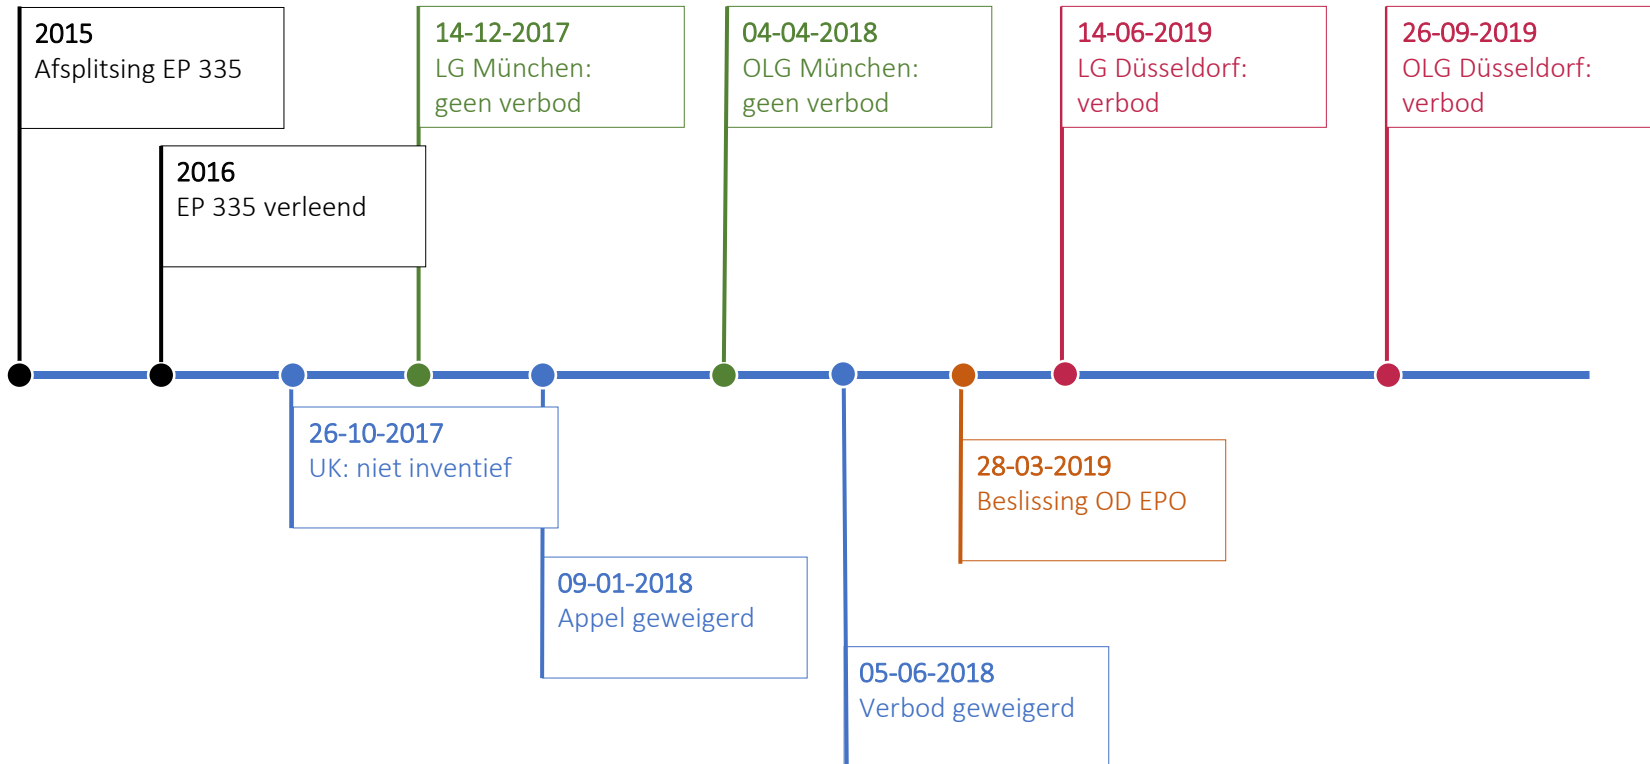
2015
Afsplitsing EP 335

2016
EP 335 verleend

26-10-2017
UK: niet inventief

14-12-2017
LG München:
geen verbod

09-01-2018
Appel geweigerd

04-04-2018
OLG München:
geen verbod

05-06-2018
Verbod geweigerd

28-03-2019
Beslissing OD EPO

14-06-2019
LG Düsseldorf:
verbod

26-09-2019
OLG Düsseldorf:
verbod